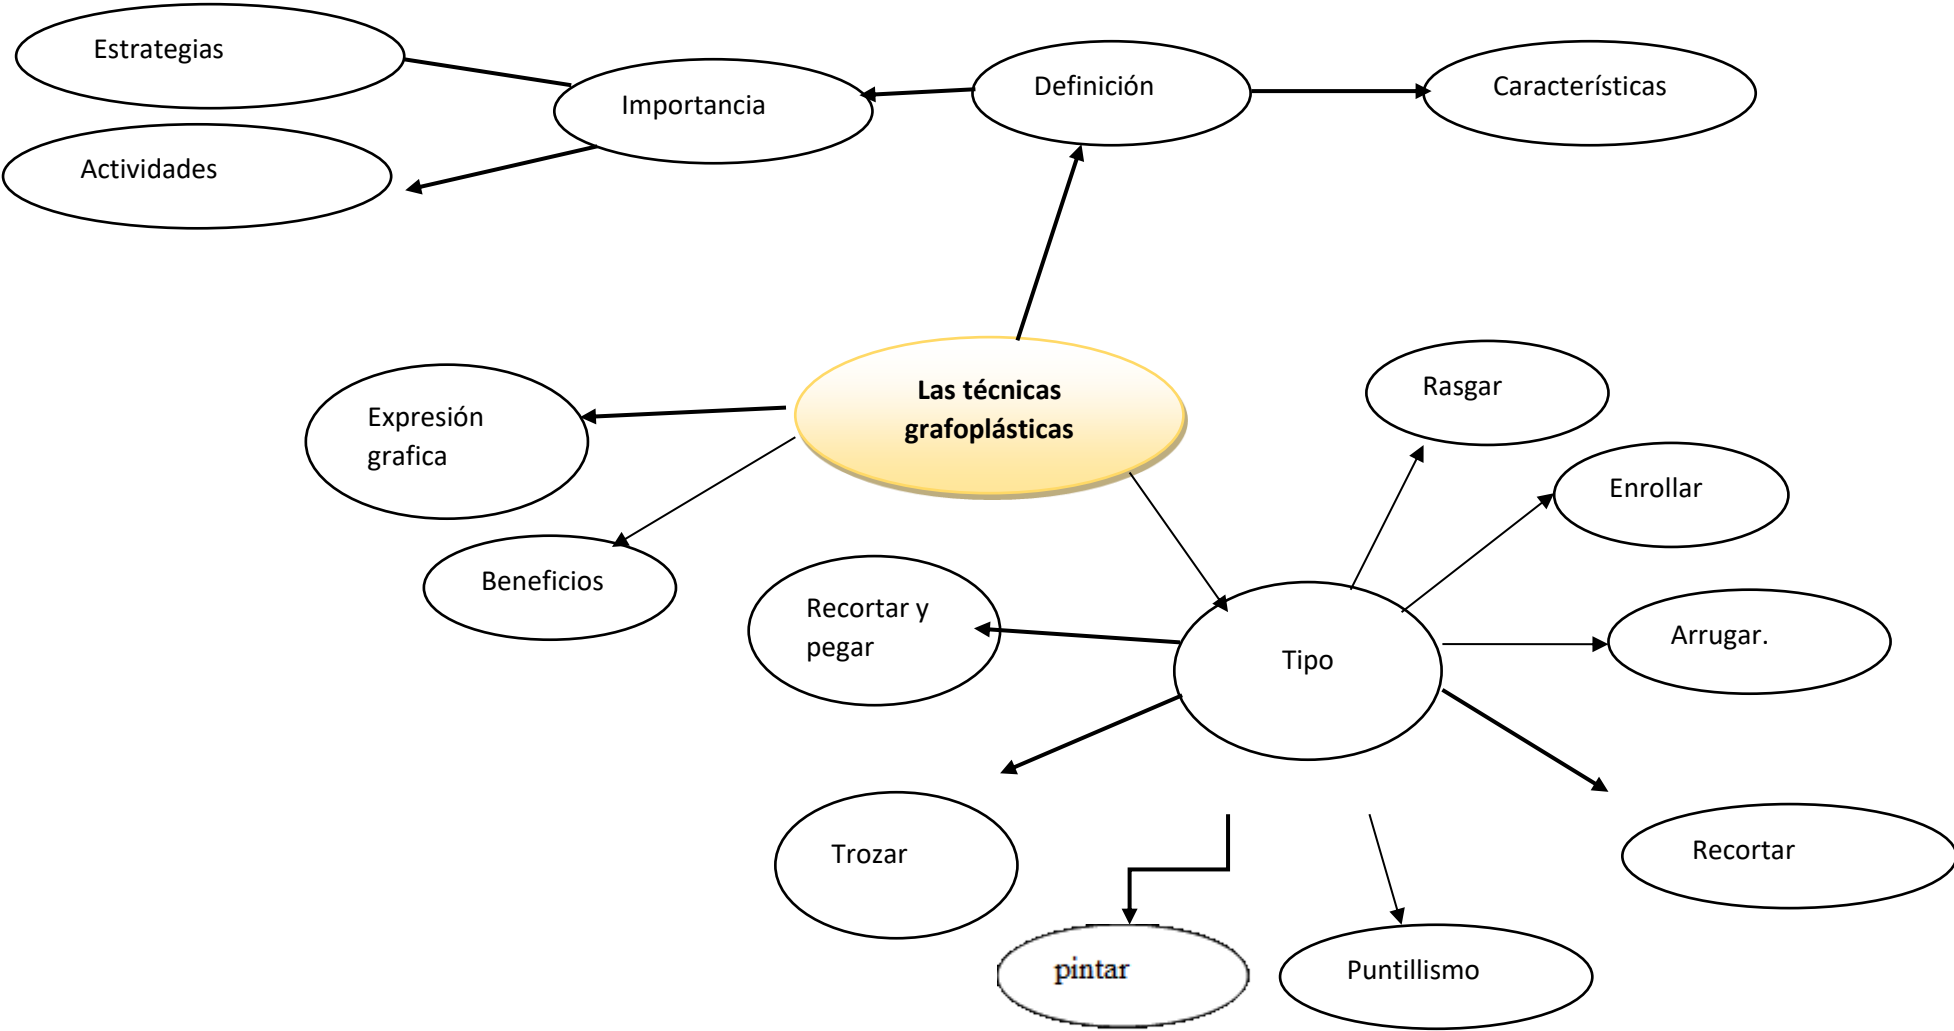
Estrategias

Importancia

Definición

Características

Actividades

Las técnicas grafoplásticas

Expresión grafica

Beneficios

Rasgar

Enrollar

Recortar y pegar

Tipo

Arrugar.

Trozar

Recortar

pintar

Puntillismo